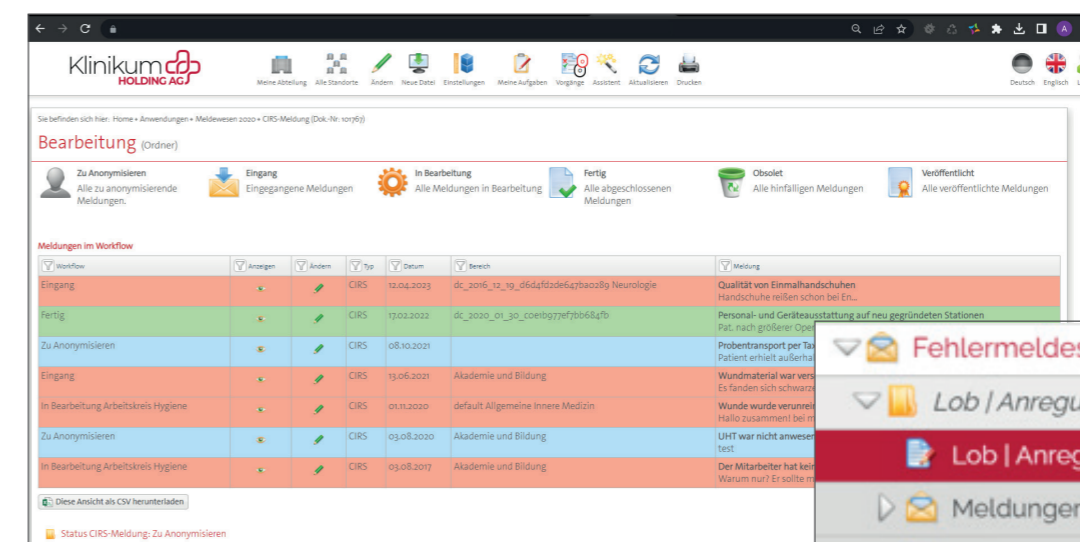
Klinikum HOLDING AG

Meine Abteilung Alle Standorte Ändern Neue Datei Einstellungen Meine Aufgaben Vorgänge Assistent Aktualisieren Drucken

Deutsch Englisch

Sie befinden sich hier: Home » Anwendungen » Meldewesen 2020 » CIRS-Meldung (Dok.-Nr.: 101767)

Bearbeitung (Ordner)

Zu Anonymisieren
Alle zu anonymisierende Meldungen.

Eingang
Eingegangene Meldungen

In Bearbeitung
Alle Meldungen in Bearbeitung

Fertig
Alle abgeschlossenen Meldungen

Obsolet
Alle hinfälligen Meldungen

Veröffentlicht
Alle veröffentlichte Meldungen

Meldungen im Workflow

| Workflow | Anzeigen | Ändern | Typ | Datum | Bereich | Meldung |
|---|---|---|---|---|---|---|
| Eingang | | | CIRS | 12.04.2023 | dc_2016_12_19_d6d4fd2de647ba0289 Neurologie | Qualität von Einmalhandschuhen Handschuhe reißen schon bei En... |
| Fertig | | | CIRS | 17.02.2022 | dc_2020_01_30_c0e1b977ef7bb684fb | Personal- und Geräteausstattung auf neu gegründeten Stationen Pat. nach größerer Oper |
| Zu Anonymisieren | | | CIRS | 08.10.2021 | | Probentransport per Tax Patient erhielt außerhal |
| Eingang | | | CIRS | 13.06.2021 | Akademie und Bildung | Wundmaterial war vers Es fanden sich schwarze |
| In Bearbeitung Arbeitskreis Hygiene | | | CIRS | 01.11.2020 | default Allgemeine Innere Medizin | Wunde wurde verunrei Hallo zusammen! bei m |
| Zu Anonymisieren | | | CIRS | 03.08.2020 | Akademie und Bildung | UHT war nicht anweser test |
| In Bearbeitung Arbeitskreis Hygiene | | | CIRS | 03.08.2017 | Akademie und Bildung | Der Mitarbeiter hat keir Warum nur? Er sollte m |

Diese Ansicht als CSV herunterladen

Status CIRS-Meldung: Zu Anonymisieren

Fehlermeldes
Lob | Anregu
Lob | Anreg
Meldunger